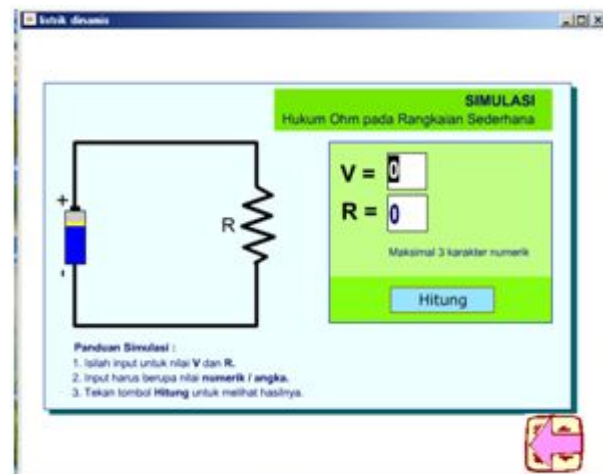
listrik dinamis

SIMULASI
Hukum Ohm pada Rangkaian Sederhana

+
-
R

V = 0
R = 0

Maksimal 3 karakter numerik

Hitung

Panduan Simulasi :
1. Isilah input untuk nilai V dan R.
2. Input harus berupa nilai numerik / angka.
3. Tekan tombol Hitung untuk melihat hasilnya.